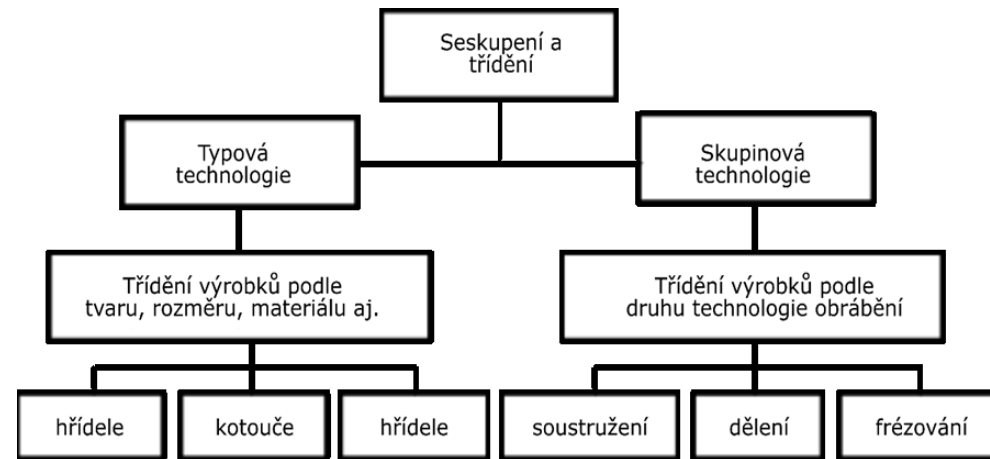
Seskupení a třídění

Typová technologie

Skupinová technologie

Třídění výrobků podle tvaru, rozměru, materiálu aj.

Třídění výrobků podle druhu technologie obrábění

hřídele

kotouče

hřídele

soustružení

dělení

frézování